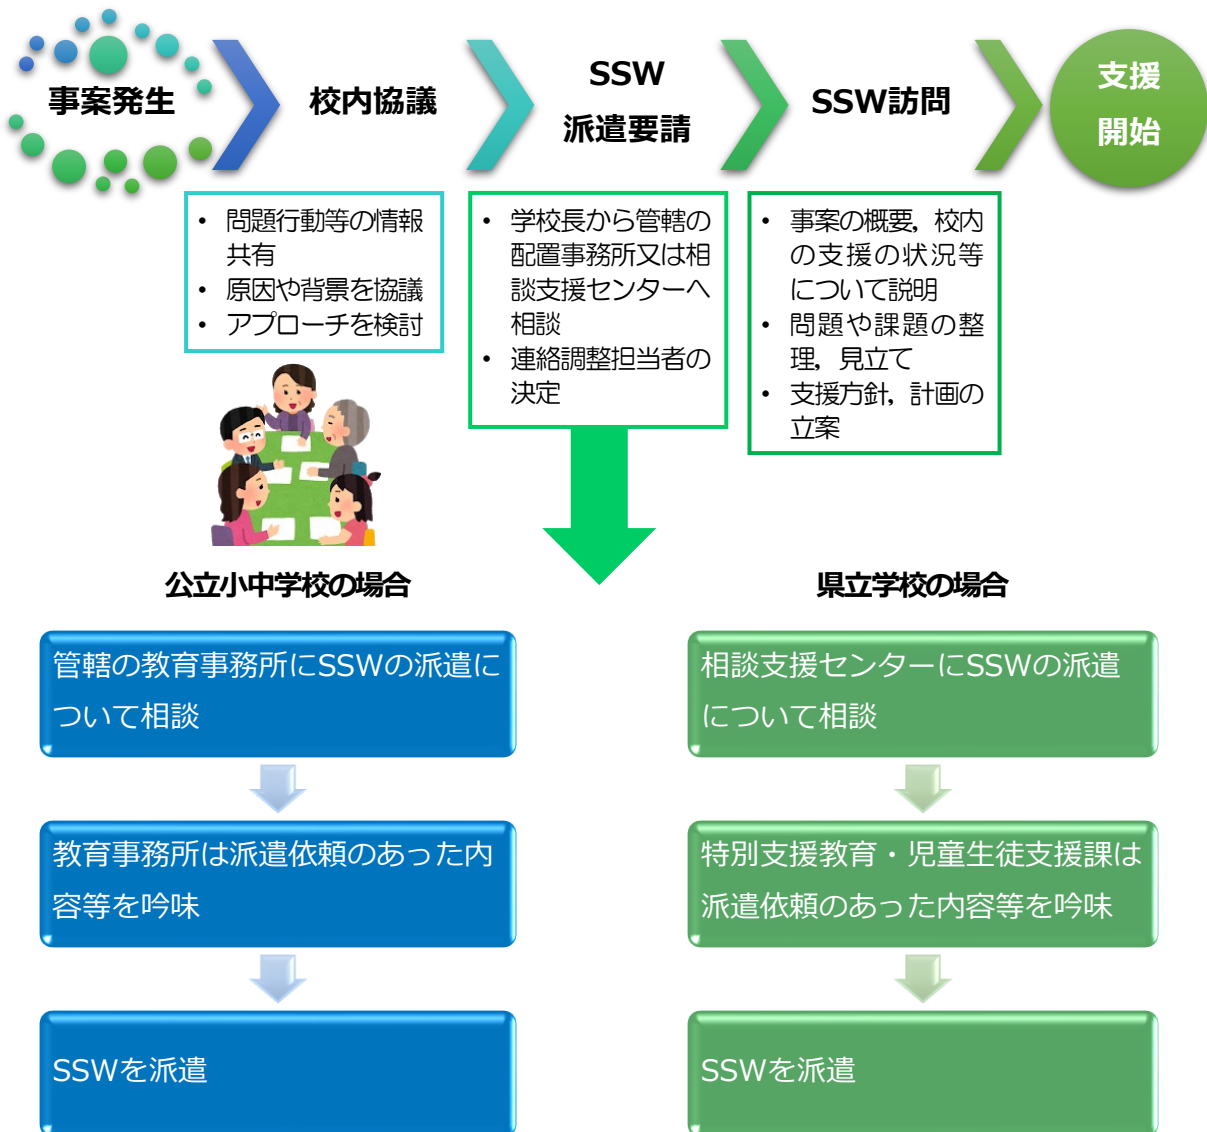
事案発生

校内協議

SSW
派遣要請

SSW訪問

支援
開始

• 問題行動等の情報共有
• 原因や背景を協議
• アプローチを検討

• 学校長から管轄の配置事務所又は相談支援センターへ相談
• 連絡調整担当者の決定

• 事案の概要，校内の支援の状況等について説明
• 問題や課題の整理，見立て
• 支援方針，計画の立案

公立小中学校の場合

管轄の教育事務所にSSWの派遣について相談

教育事務所は派遣依頼のあった内容等を吟味

SSWを派遣

県立学校の場合

相談支援センターにSSWの派遣について相談

特別支援教育・児童生徒支援課は派遣依頼のあった内容等を吟味

SSWを派遣